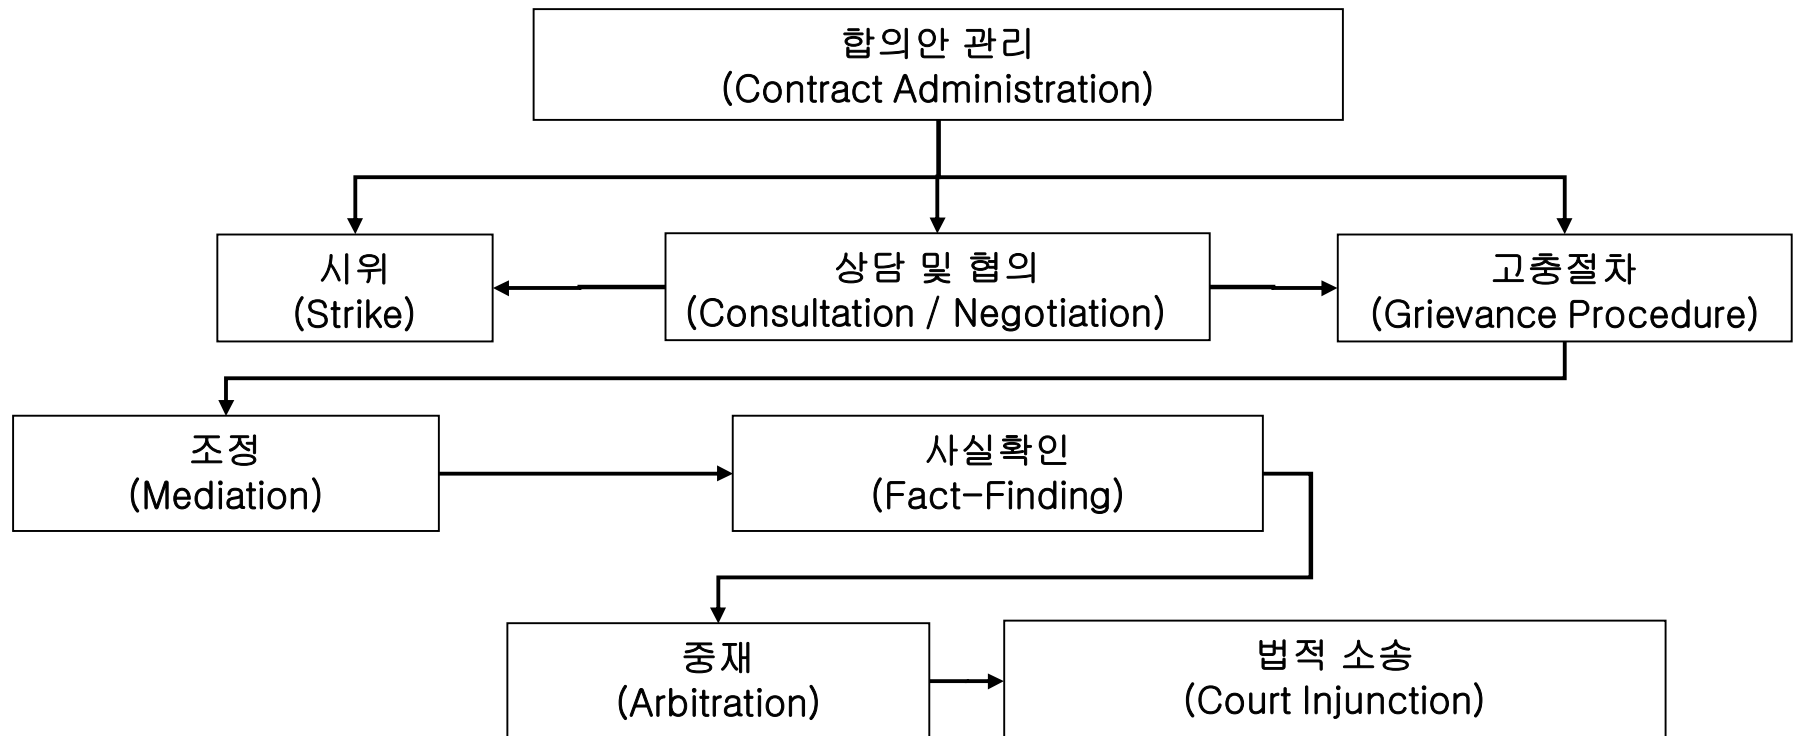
합의안 관리
(Contract Administration)

시위
(Strike)

상담 및 협의
(Consultation / Negotiation)

고충절차
(Grievance Procedure)

조정
(Mediation)

사실확인
(Fact-Finding)

중재
(Arbitration)

법적 소송
(Court Injunction)